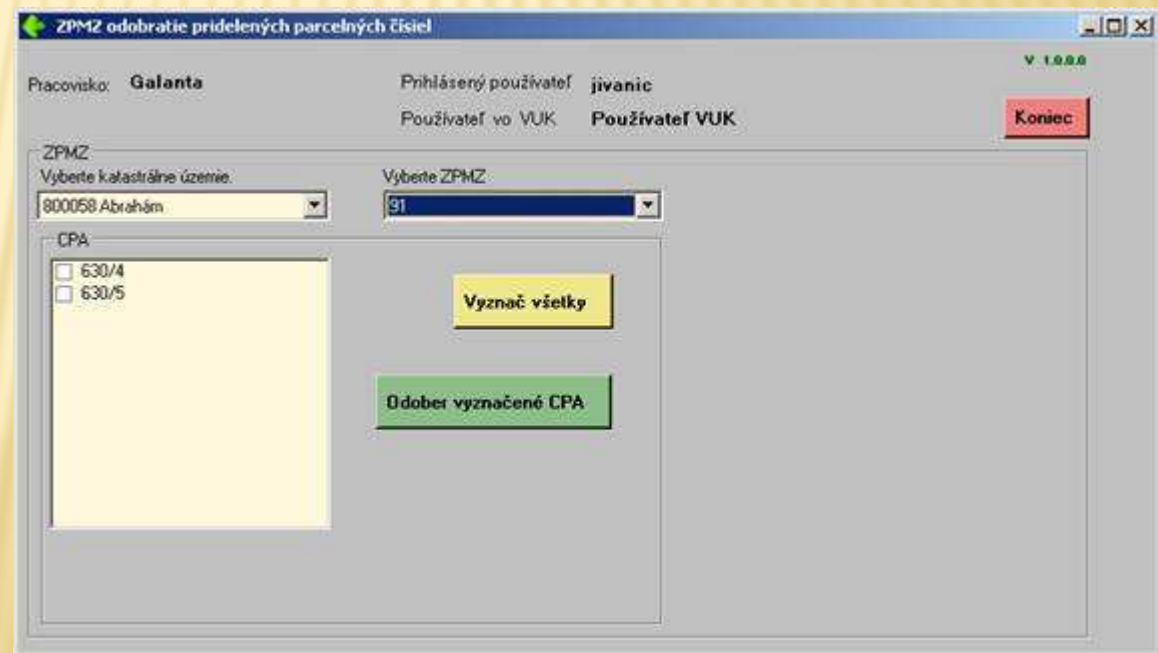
ZPMZ odobratie pridelených parcelných čísiel

V 1.0.0.0

Pracovisko: Galanta

Prihlásený používateľ jivanic

Používateľ vo VUK Používateľ VUK

Koniec

ZPMZ

Vyberte katastrálne územie.

800058 Abrahám

Vyberte ZPMZ

91

CPA

630/4
630/5

Vyznač všetky

Odober vyznačené CPA